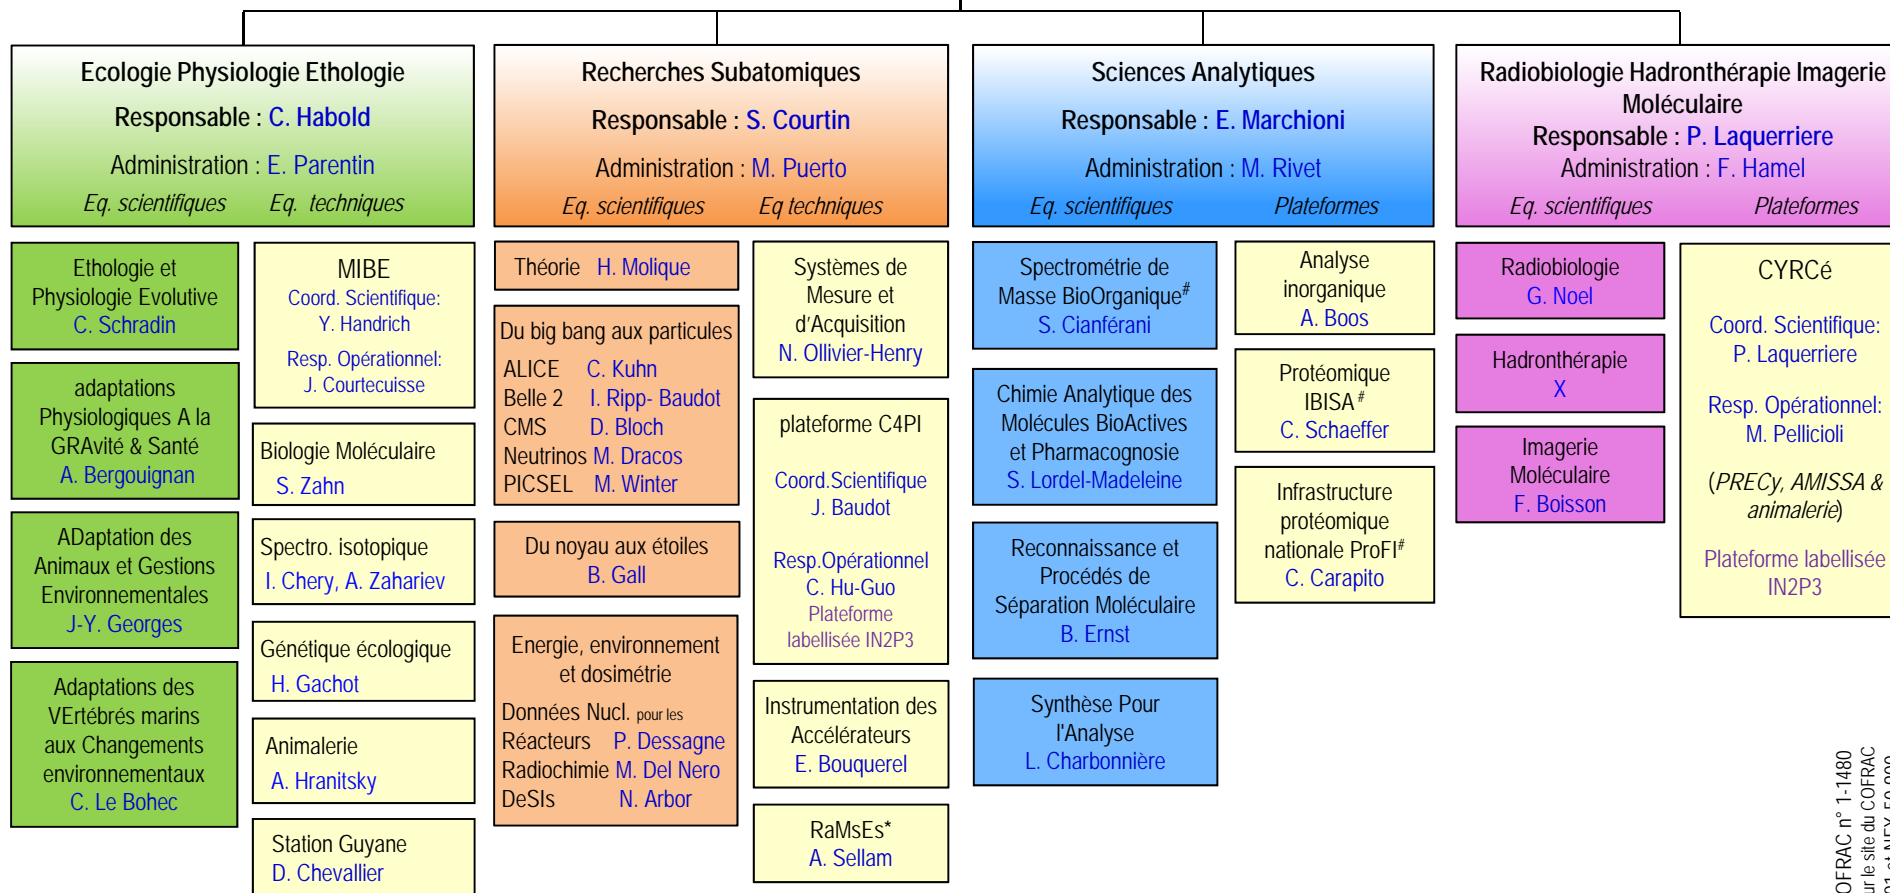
Ecologie Physiologie Ethologie
Responsable : C. Habold
Administration : E. Parentin
Eq. scientifiques Eq. techniques

Ethologie et Physiologie Evolutive
C. Schradin

adaptations Physiologiques A la GRAvité & Santé
A. Bergouignan

ADaptation des Animaux et Gestions Environnementales
J-Y. Georges

Adaptations des VErtébrés marins aux Changements environnementaux
C. Le Bohec

MIBE
Coord. Scientifique:
Y. Handrich
Resp. Opérationnel:
J. Courtecuisse

Biologie Moléculaire
S. Zahn

Spectro. isotopique
I. Chery, A. Zahariev

Génétique écologique
H. Gachot

Animalerie
A. Hranitsky

Station Guyane
D. Chevallier

Recherches Subatomiques
Responsable : S. Courtin
Administration : M. Puerto
Eq. scientifiques Eq techniques

Théorie H. Molique

Du big bang aux particules
ALICE C. Kuhn
Belle 2 I. Ripp- Baudot
CMS D. Bloch
Neutrinos M. Dracos
PICSEL M. Winter

Du noyau aux étoiles
B. Gall

Energie, environnement et dosimétrie
Données Nucl. pour les Réacteurs P. Dessagne
Radiochimie M. Del Nero
DeSIs N. Arbor

Systèmes de Mesure et d'Acquisition
N. Ollivier-Henry

plateforme C4PI
Coord.Scientifique
J. Baudot
Resp.Opérationnel
C. Hu-Guo
Plateforme labellisée IN2P3

Instrumentation des Accélérateurs
E. Bouquerel

RaMsEs*
A. Sellam

Sciences Analytiques
Responsable : E. Marchioni
Administration : M. Rivet
Eq. scientifiques Plateformes

Spectrométrie de Masse BioOrganique#
S. Cianférani

Chimie Analytique des Molécules BioActives et Pharmacognosie
S. Lordel-Madeleine

Reconnaissance et Procédés de Séparation Moléculaire
B. Ernst

Synthèse Pour l'Analyse
L. Charbonnière

Analyse inorganique
A. Boos

Protéomique IBISA#
C. Schaeffer

Infrastructure protéomique nationale ProFI#
C. Carapito

Radiobiologie Hadronthérapie Imagerie Moléculaire
Responsable : P. Laquerriere
Administration : F. Hamel
Eq. scientifiques Plateformes

Radiobiologie
G. Noel

Hadronthérapie
X

Imagerie Moléculaire
F. Boisson

CYRCé
Coord. Scientifique:
P. Laquerriere
Resp. Opérationnel:
M. Pellicioli
(PRECy, AMISSA & animalerie)
Plateforme labellisée IN2P3

COFRAC n° 1-1480
ur le site du COFRAC
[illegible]